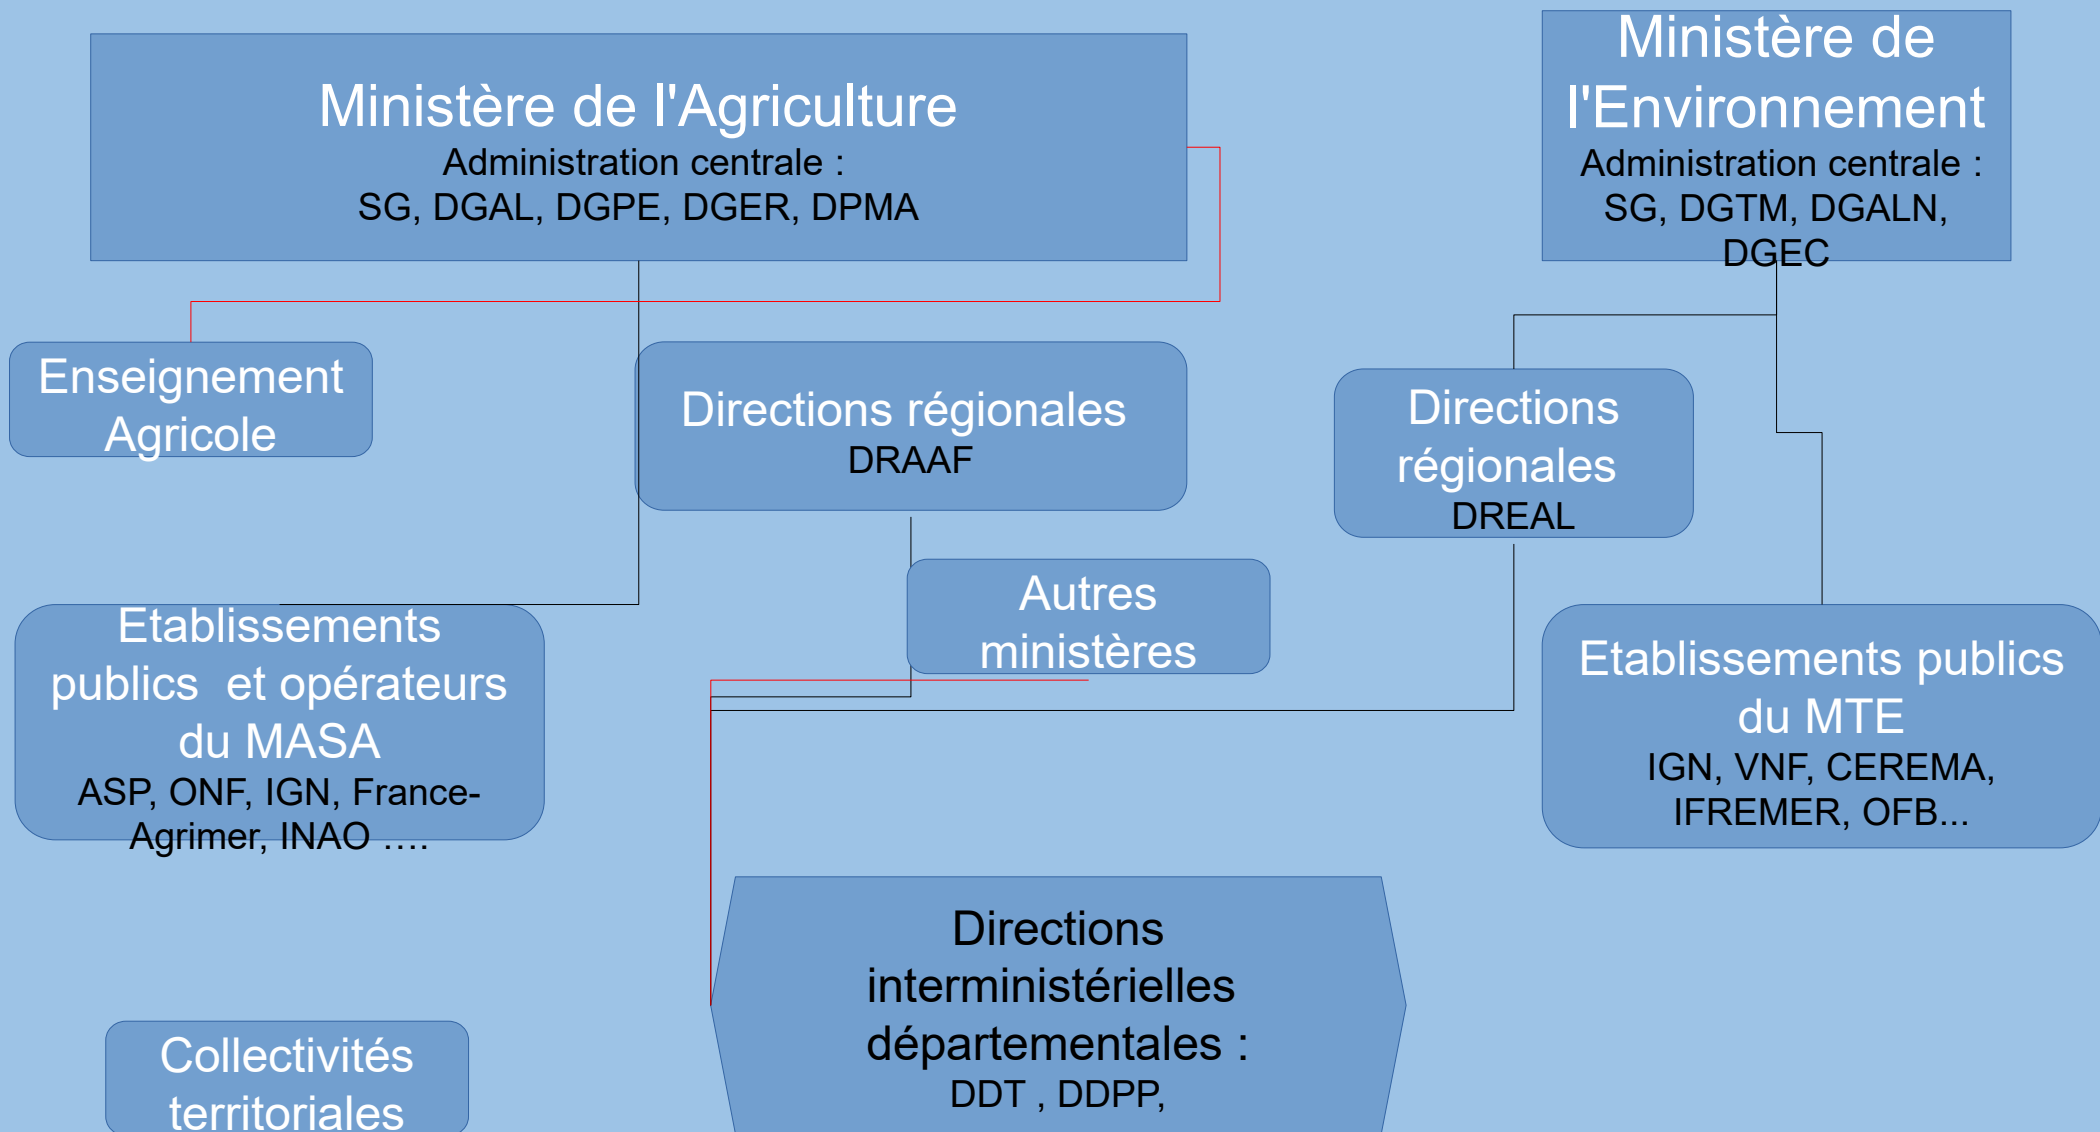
Ministère de l'Agriculture
Administration centrale :
SG, DGAL, DGPE, DGER, DPMA

Ministère de l'Environnement
Administration centrale :
SG, DGTM, DGALN, DGEC

Enseignement Agricole

Directions régionales
DRAAF

Directions régionales
DREAL

Etablissements publics et opérateurs du MASA
ASP, ONF, IGN, France-Agrimer, INAO ….

Autres ministères

Etablissements publics du MTE
IGN, VNF, CEREMA, IFREMER, OFB...

Directions interministérielles départementales :
DDT , DDPP,

Collectivités territoriales